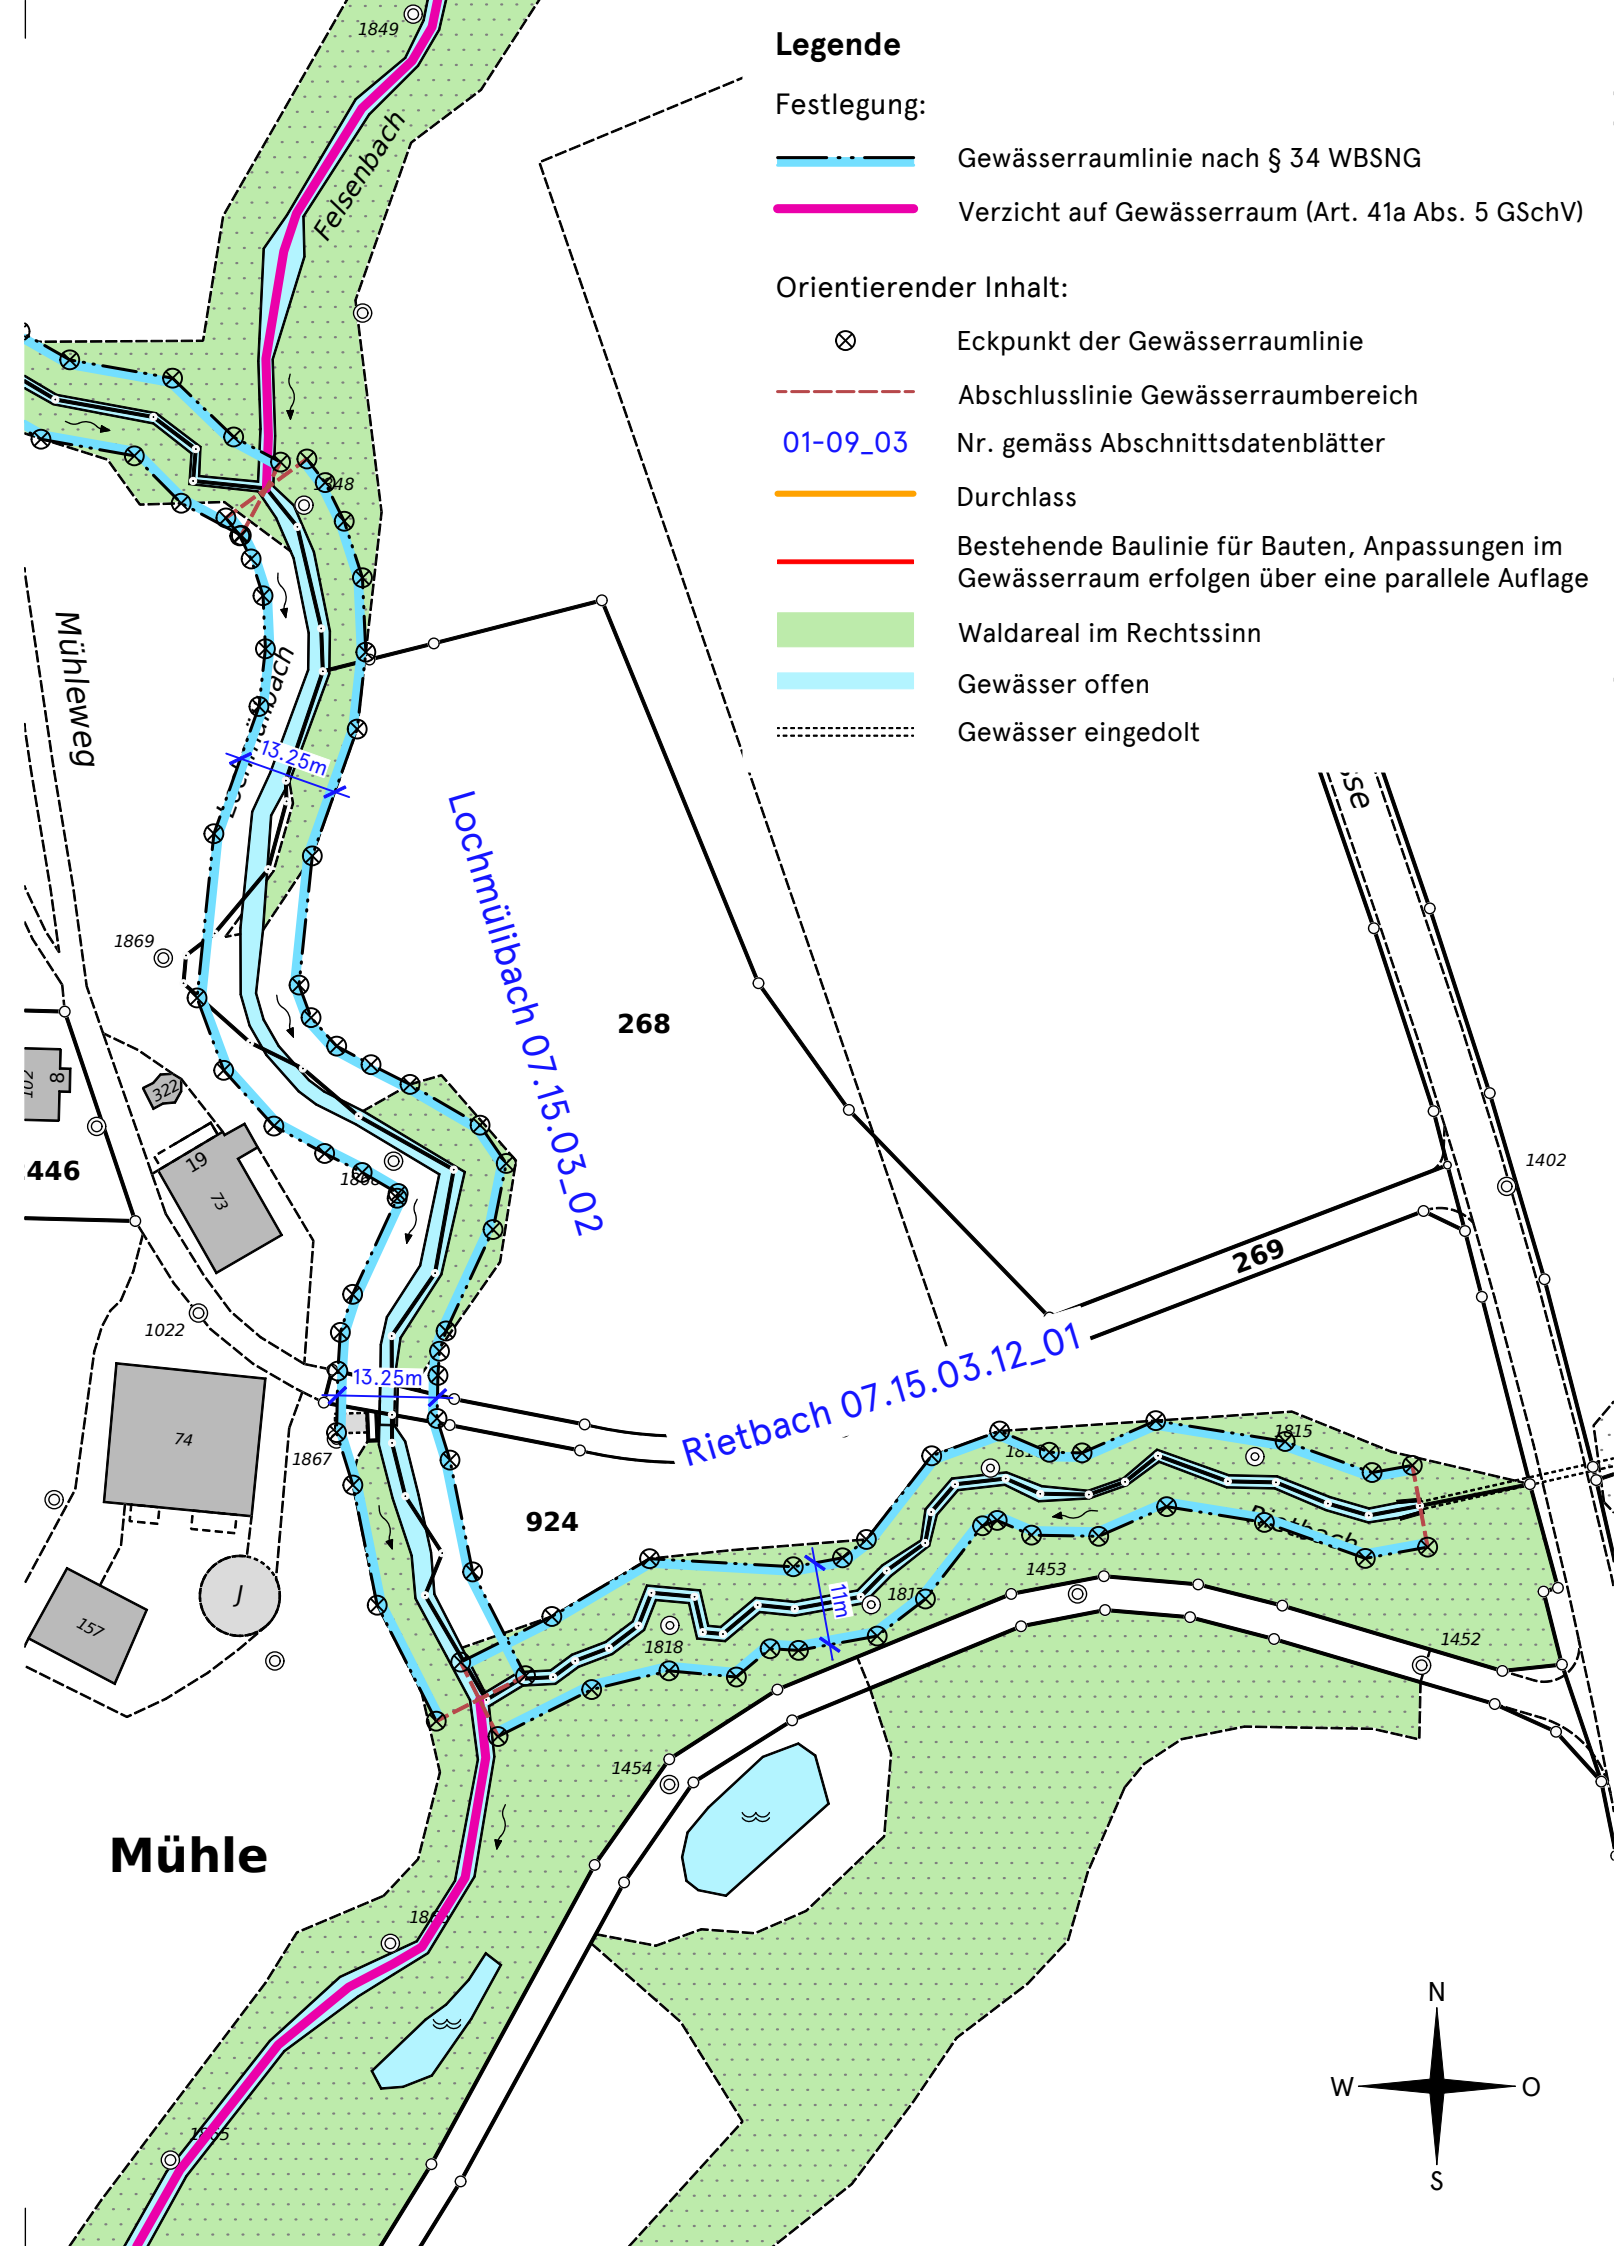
Legende

Festlegung:

Gewässerraumlinie nach § 34 WBSNG

Verzicht auf Gewässerraum (Art. 41a Abs. 5 GSchV)

Orientierender Inhalt:

Eckpunkt der Gewässerraumlinie

Abschlusslinie Gewässerraumbereich

01-09_03 Nr. gemäss Abschnittsdatenblätter

Durchlass

Bestehende Baulinie für Bauten, Anpassungen im Gewässerraum erfolgen über eine parallele Auflage

Waldareal im Rechtssinn

Gewässer offen

Gewässer eingedolt

1849

Felsenbach

1848

Mühleweg

13.25m

Lochmülibach 07.15.03_02

268

1869

322

19

73

446

1022

13.25m

74

1867

157

Rietbach 07.15.03.12_01

269

1402

1815

924

1453

1818

1817

11m

1452

1454

Mühle

N

W

O

S